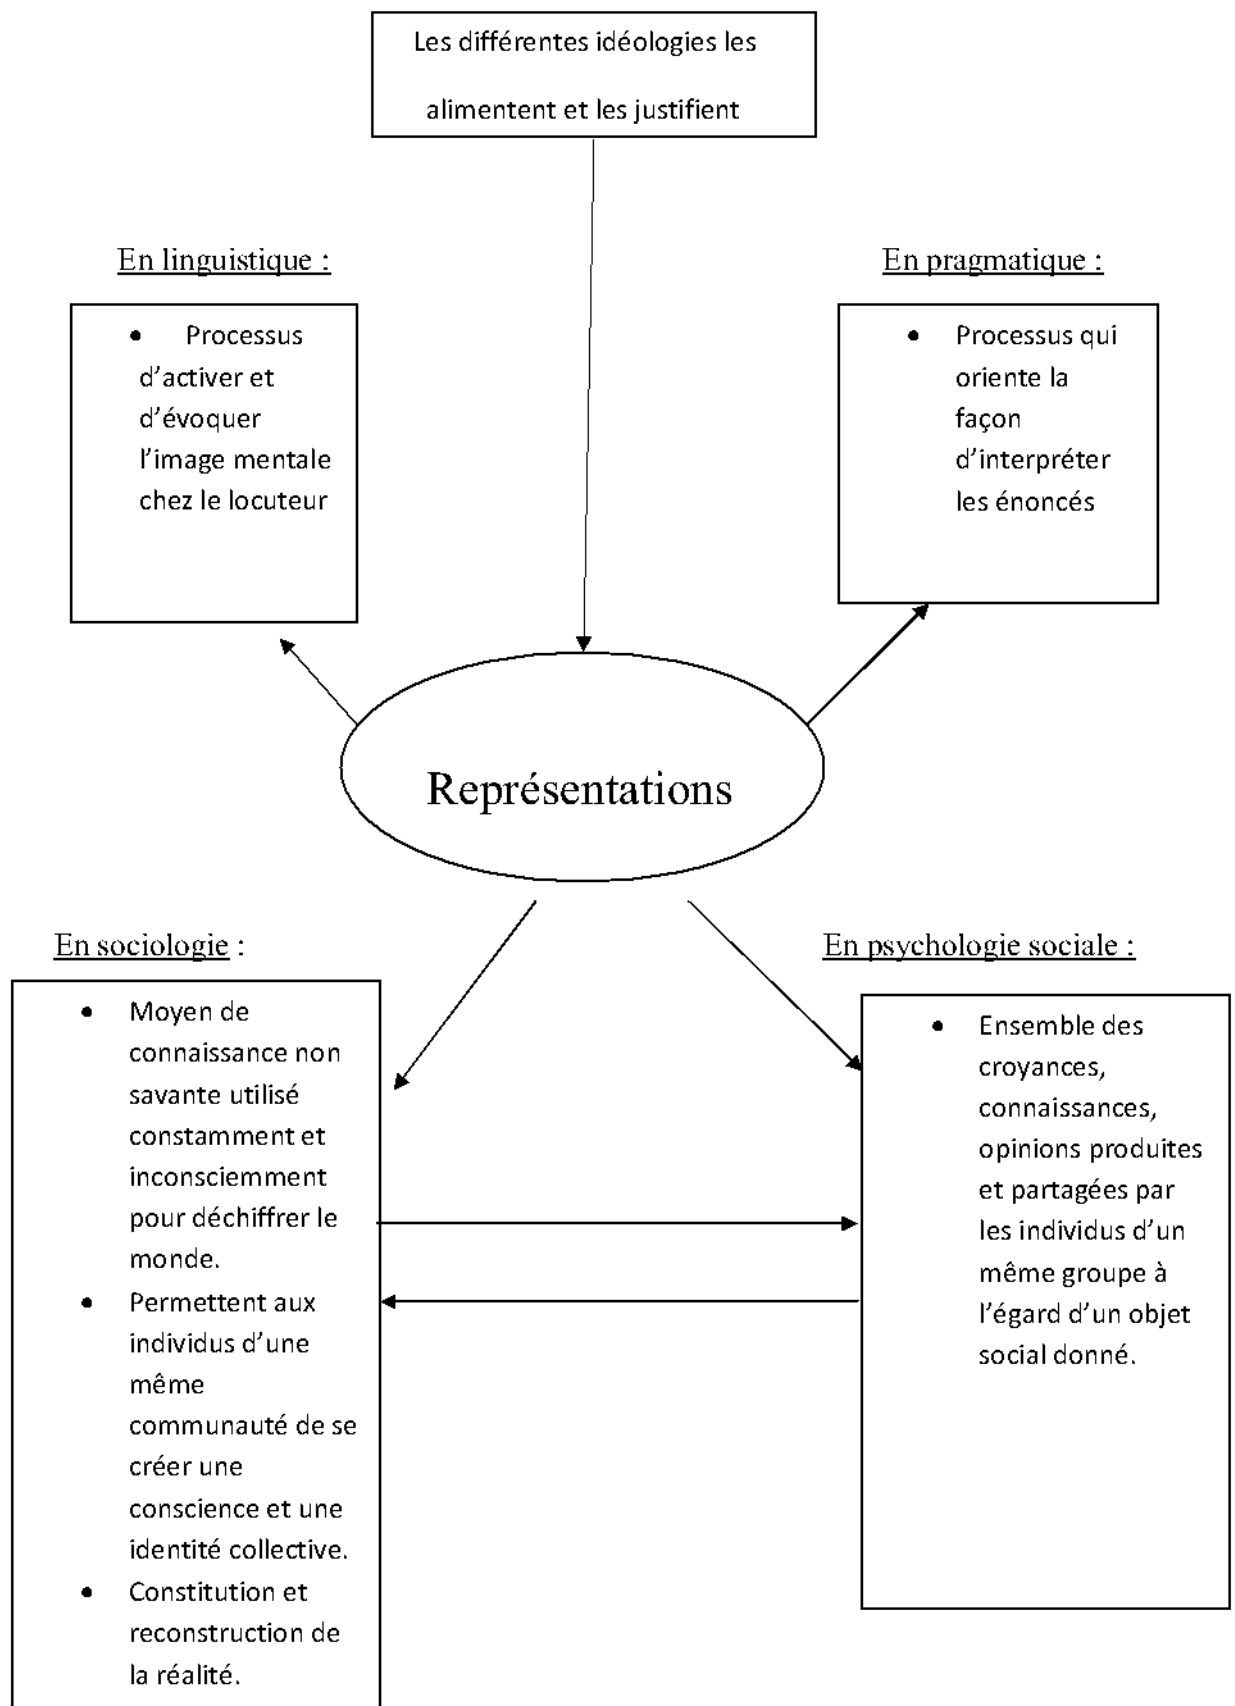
Les différentes idéologies les alimentent et les justifient

En linguistique :

- Processus d'activer et d'évoquer l'image mentale chez le locuteur

En pragmatique :

- Processus qui oriente la façon d'interpréter les énoncés

Représentations

En sociologie :

- Moyen de connaissance non savante utilisé constamment et inconsciemment pour déchiffrer le monde.
- Permettent aux individus d'une même communauté de se créer une conscience et une identité collective.
- Constitution et reconstruction de la réalité.

En psychologie sociale :

- Ensemble des croyances, connaissances, opinions produites et partagées par les individus d'un même groupe à l'égard d'un objet social donné.